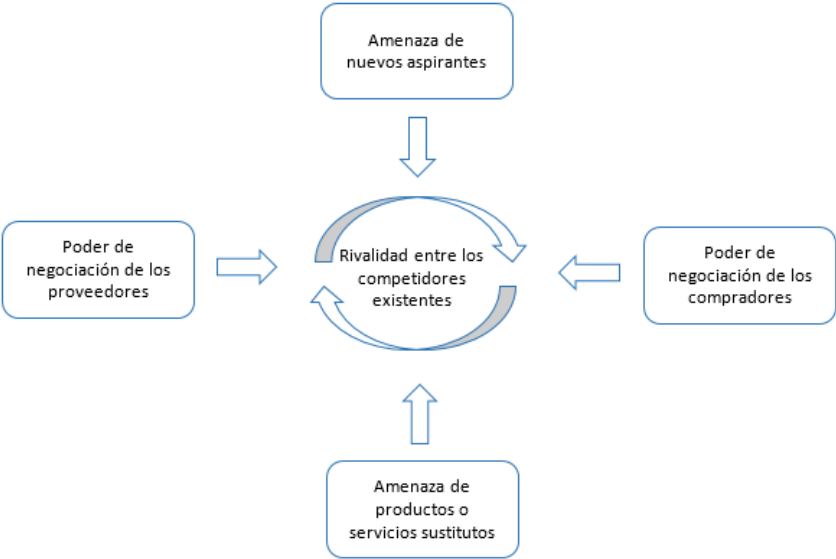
Amenaza de nuevos aspirantes

Poder de negociación de los proveedores

Rivalidad entre los competidores existentes

Poder de negociación de los compradores

Amenaza de productos o servicios sustitutos